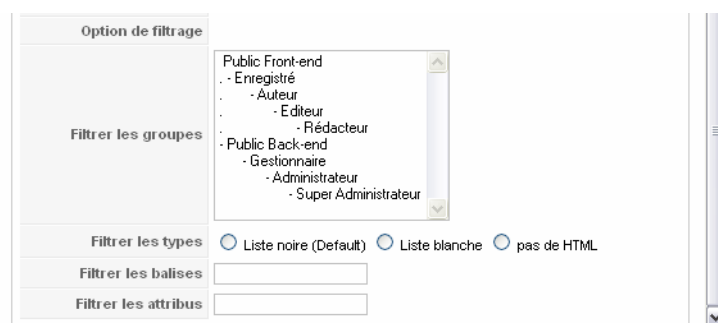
Option de filtrage

Filtrer les groupes

Public Front-end
. - Enregistré
. - Auteur
. - Editeur
. - Rédacteur
- Public Back-end
- Gestionnaire
- Administrateur
- Super Administrateur

Filtrer les types ○ Liste noire (Default) ○ Liste blanche ○ pas de HTML

Filtrer les balises

Filtrer les attribus